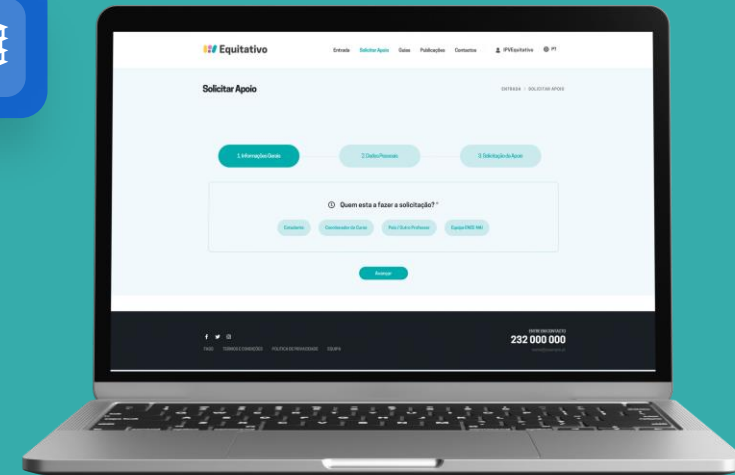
Equitativo

Entrada Solicitar Apoio Guias Publicações Contactos IPVEquitativo PT

Solicitar Apoio

ENTRADA | SOLICITAR APOIO

1. Informações Gerais

2. Dados Pessoais

3. Solicitação de Apoio

Quem esta a fazer a solicitação? *

Estudante

Coordenador de Curso

Pai / Outro Professor

Equipa ENEE IPV

Avançar

FAQS TERMOS E CONDIÇÕES POLITICA DE PRIVACIDADE EQUIPA

232 000 000

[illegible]